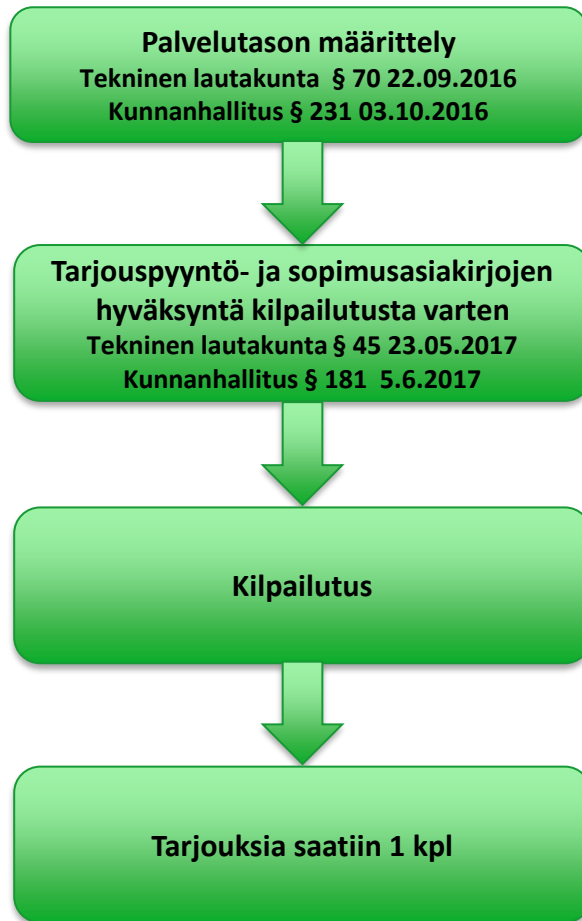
Palvelutason määrittely
Tekninen lautakunta § 70 22.09.2016
Kunnanhallitus § 231 03.10.2016

Tarjouspyyntö- ja sopimusasiakirjojen hyväksyntä kilpailutusta varten
Tekninen lautakunta § 45 23.05.2017
Kunnanhallitus § 181 5.6.2017

Kilpailutus

Tarjouksia saatiin 1 kpl